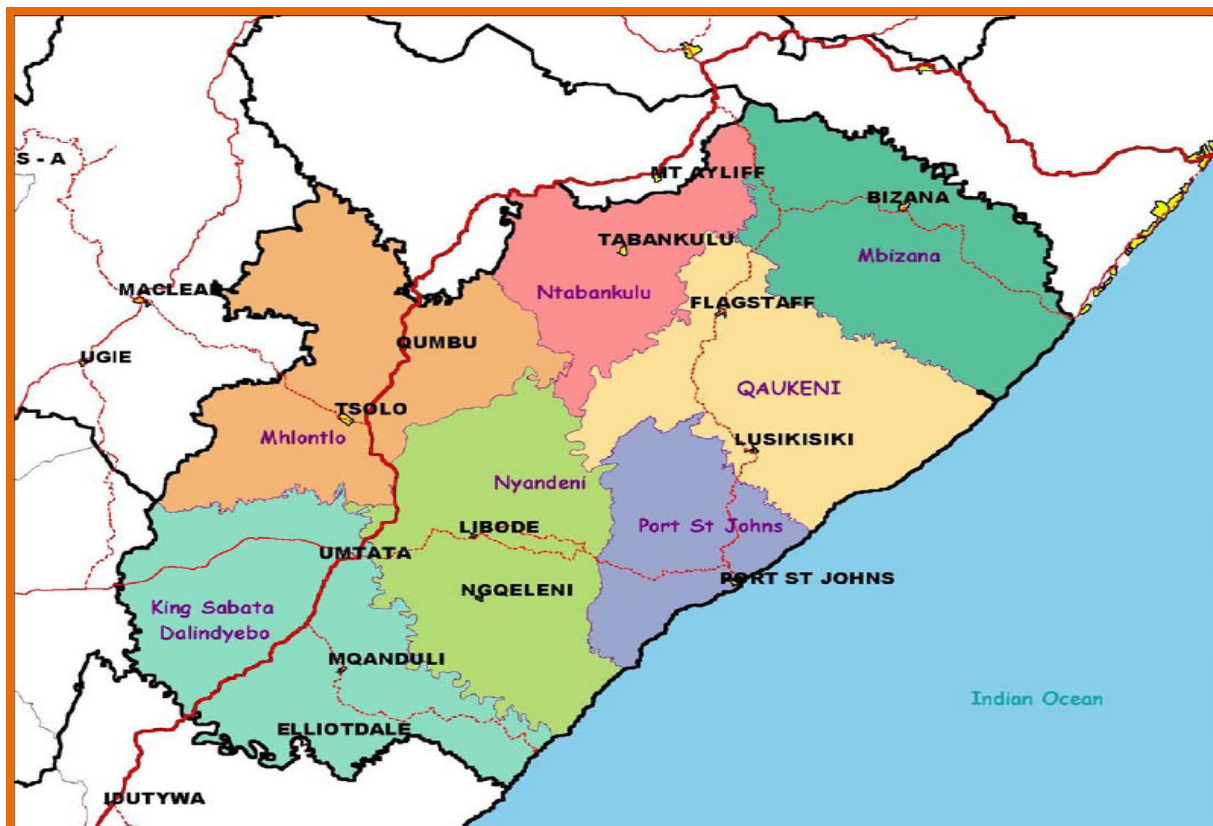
S - A
MT AYLIFF
BIZANA
TABANKULU
Mbizana
MACLEAR
Ntabankulu
FLAGSTAFF
UGIE
QUMBU
QAUKENI
TSOLO
Mhlontlo
LUSIKISIKI
Nyandeni
Port St Johns
LIBODE
UMTATA
PORT ST JOHNS
NGQELENI
King Sabata Dalindyebo
MQANDULI
Indian Ocean
ELLIOTDALE
IDUTYWA